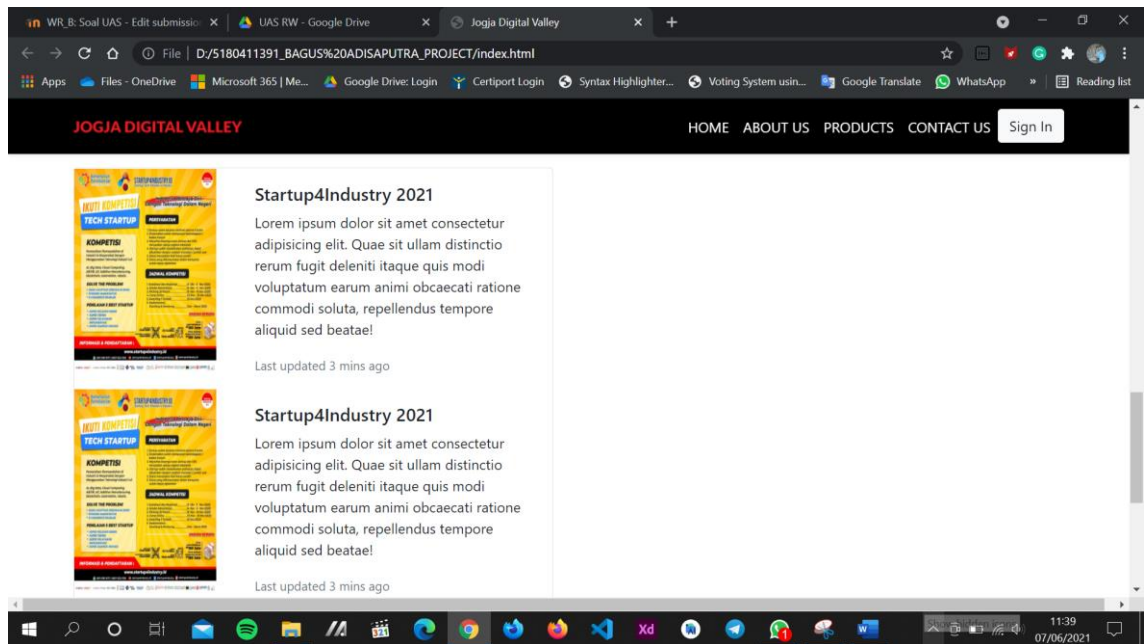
WR_B: Soal UAS - Edit submission ×
UAS RW - Google Drive ×
Jogja Digital Valley ×
+

File | D:/5180411391_BAGUS%20ADISAPUTRA_PROJECT/index.html

Apps Files - OneDrive Microsoft 365 | Me... Google Drive: Login Certiport Login Syntax Highlighter... Voting System usin... Google Translate WhatsApp » Reading list

JOGJA DIGITAL VALLEY

HOME ABOUT US PRODUCTS CONTACT US Sign In

IKUTI KOMPETISI TECH STARTUP KOMPETISI

Startup4Industry 2021

Lorem ipsum dolor sit amet consectetur adipisicing elit. Quae sit ullam distinctio rerum fugit deleniti itaque quis modi voluptatum earum animi obcaecati ratione commodi soluta, repellendus tempore aliquid sed beatae!

Last updated 3 mins ago

IKUTI KOMPETISI TECH STARTUP KOMPETISI

Startup4Industry 2021

Lorem ipsum dolor sit amet consectetur adipisicing elit. Quae sit ullam distinctio rerum fugit deleniti itaque quis modi voluptatum earum animi obcaecati ratione commodi soluta, repellendus tempore aliquid sed beatae!

Last updated 3 mins ago

11:39
07/06/2021